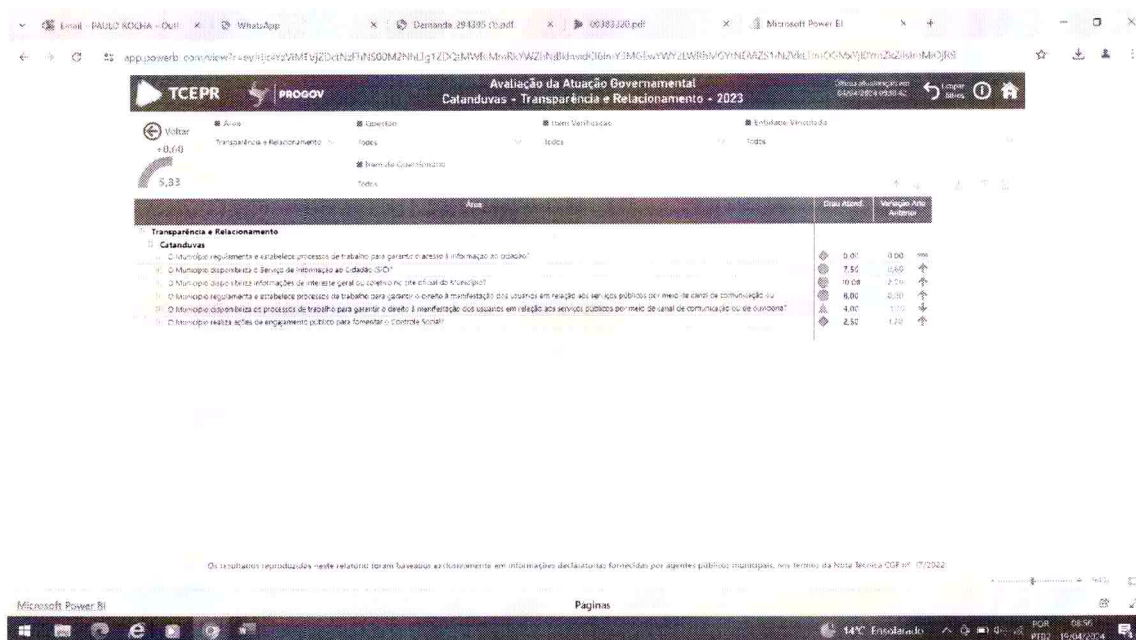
Email - PAULO ROCHA - Outl × WhatsApp × Demanda 294305 (1).pdf × 00383320.pdf × Microsoft Power BI × +

app.powerbi.com/view?r=eyJrIjoiYzViMEVjZDctNzFhNS00M2NhLTg1ZDQtMWMxMmRkYWZhNjBkIiwidCI6ImY3MGEwYWYzLWRhMGYtNDA0ZS1hNzVkLTm0OGMxYjI0YmZkZiIsImMiOjR9

TCEPR PROGOV

Avaliação da Atuação Governamental
Catanduvas - Transparência e Relacionamento - 2023

Última atualização em 04/04/2024 09:30:42

Limpar filtros

Voltar
+0,60
5,33

Área
Transparência e Relacionamento

Questão
Todos

Itens Verificados
Todos

Entidades Verificadas
Todos

Itens do Questionário
Todos

| Área | Grau Atend. | Variação Ano Anterior |
|---|---|---|
| Transparência e Relacionamento | | |
| Catanduvas | | |
| O Município regulamenta e estabelece processos de trabalho para garantir o acesso à informação ao cidadão? | 0,00 | 0,00 |
| O Município disponibiliza o Serviço de Informação ao Cidadão (SIC)? | 7,50 | 0,60 |
| O Município disponibiliza informações de interesse geral ou coletivo no site oficial do Município? | 10,00 | 2,50 |
| O Município regulamenta e estabelece processos de trabalho para garantir o direito à manifestação dos usuários em relação aos serviços públicos por meio de canal de comunicação ou | 6,00 | 0,30 |
| O Município disponibiliza os processos de trabalho para garantir o direito à manifestação dos usuários em relação aos serviços públicos por meio de canal de comunicação ou de ouvidoria? | 4,00 | 1,00 |
| O Município realiza ações de engajamento público para fomentar o Controle Social? | 2,50 | 1,70 |

Os resultados reproduzidos neste relatório foram baseados exclusivamente em informações declaratórias fornecidas por agentes públicos municipais, nos termos da Nota Técnica CGF nº 17/2022

Microsoft Power BI

Páginas

14°C Ensolarado POR PTB2 08:56 19/04/2024